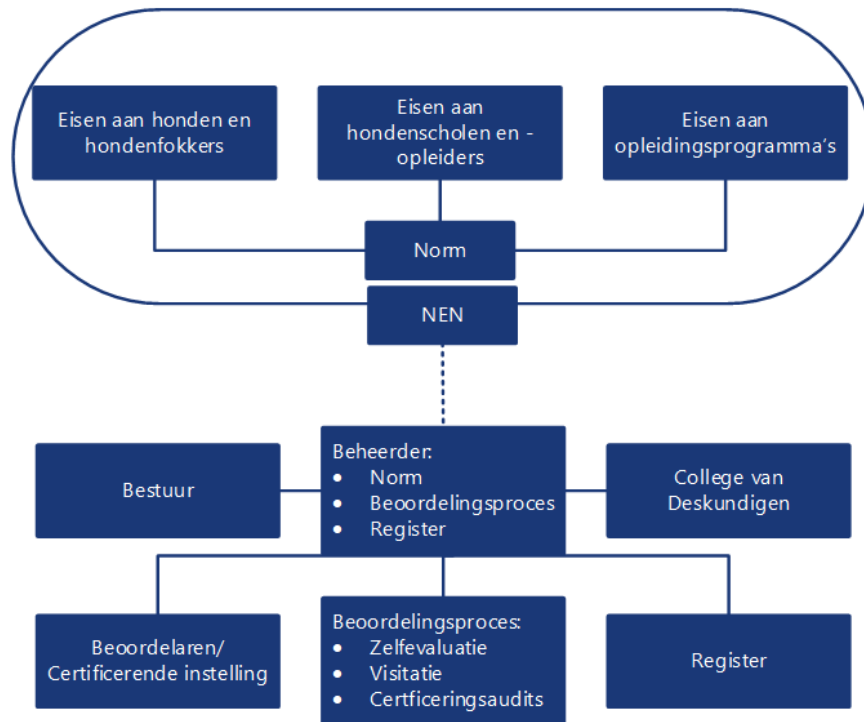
Eisen aan honden en hondenfokkers

Eisen aan hondenscholen en -opleiders

Eisen aan opleidingsprogramma's

Norm

NEN

Bestuur

Beheerder:
- Norm
- Beoordelingsproces
- Register

College van Deskundigen

Beoordelaren/ Certificerende instelling

Beoordelingsproces:
- Zelfevaluatie
- Visitatie
- Certficeringsaudits

Register